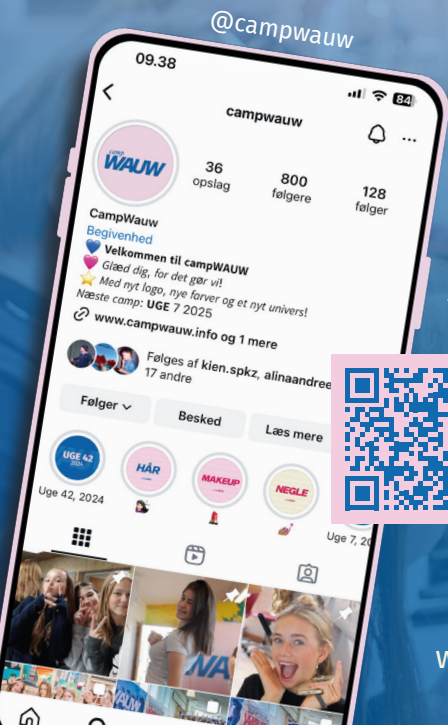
@campwauw

09.38

84

campwauw

camp WAUW

36 opslag

800 følgere

128 følger

CampWauw

Begivenhed

💙 Velkommen til campWAUW

💗 Glæd dig, for det gør vi!

⭐ Med nyt logo, nye farver og et nyt univers!

Næste camp: UGE 7 2025

www.campwauw.info og 1 mere

Følges af kien.spkz, alinaandree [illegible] 17 andre

Følger

Besked

Læs mere

UGE 42 2024

Uge 42, 2024

HÅR

MAKEUP

NEGLE

Uge 7, 20

WAUW

W